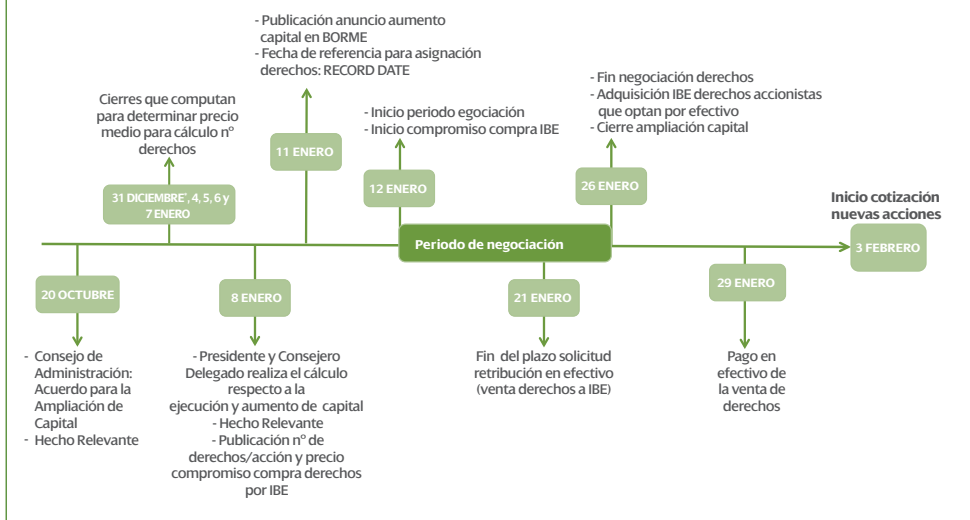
- Publicación anuncio aumento capital en BORME
- Fecha de referencia para asignación derechos: RECORD DATE

Cierres que computan para determinar precio medio para cálculo nº derechos

11 ENERO

- Inicio periodo egociación
- Inicio compromiso compra IBE

- Fin negociación derechos
- Adquisición IBE derechos accionistas que optan por efectivo
- Cierre ampliación capital

31 DICIEMBRE*, 4, 5, 6 y 7 ENERO

12 ENERO

26 ENERO

Inicio cotización nuevas acciones

Periodo de negociación

3 FEBRERO

20 OCTUBRE

8 ENERO

21 ENERO

29 ENERO

- Consejo de Administración: Acuerdo para la Ampliación de Capital
- Hecho Relevante

- Presidente y Consejero Delegado realiza el cálculo respecto a la ejecución y aumento de capital
- Hecho Relevante
- Publicación nº de derechos/acción y precio compromiso compra derechos por IBE

Fin del plazo solicitud retribución en efectivo (venta derechos a IBE)

Pago en efectivo de la venta de derechos